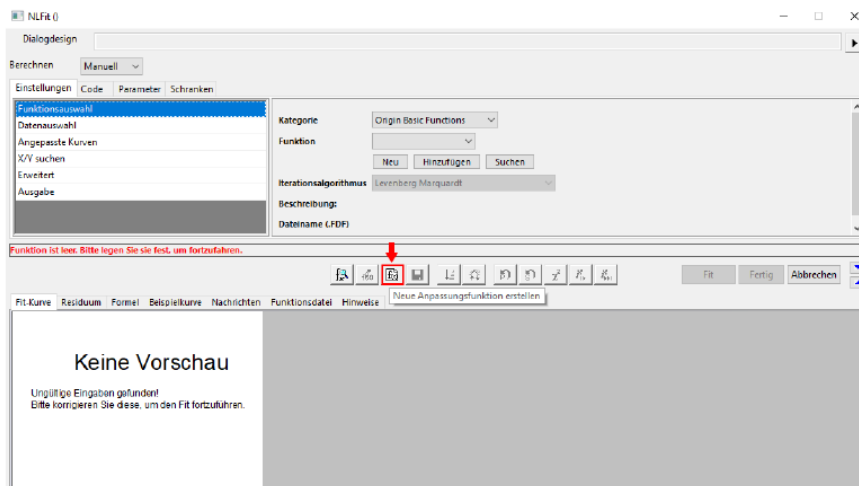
NLFit ()

Dialogdesign

Berechnen Manuell

Einstellungen Code Parameter Schranken

Funktionsauswahl
Datenauswahl
Angepasste Kurven
X/Y suchen
Erweitert
Ausgabe

Kategorie Origin Basic Functions
Funktion
Neu Hinzufügen Suchen
Iterationsalgorithmus Levenberg Marquardt
Beschreibung:
Dateiname (.FDF)

Funktion ist leer. Bitte legen Sie sie fest, um fortzufahren.

Fit Fertig Abbrechen

Neue Anpassungsfunktion erstellen

Fit-Kurve Residuum Formel Beispielkurve Nachrichten Funktionsdatei Hinweise

Keine Vorschau

Ungültige Eingaben gefunden!
Bitte korrigieren Sie diese, um den Fit fortzuführen.